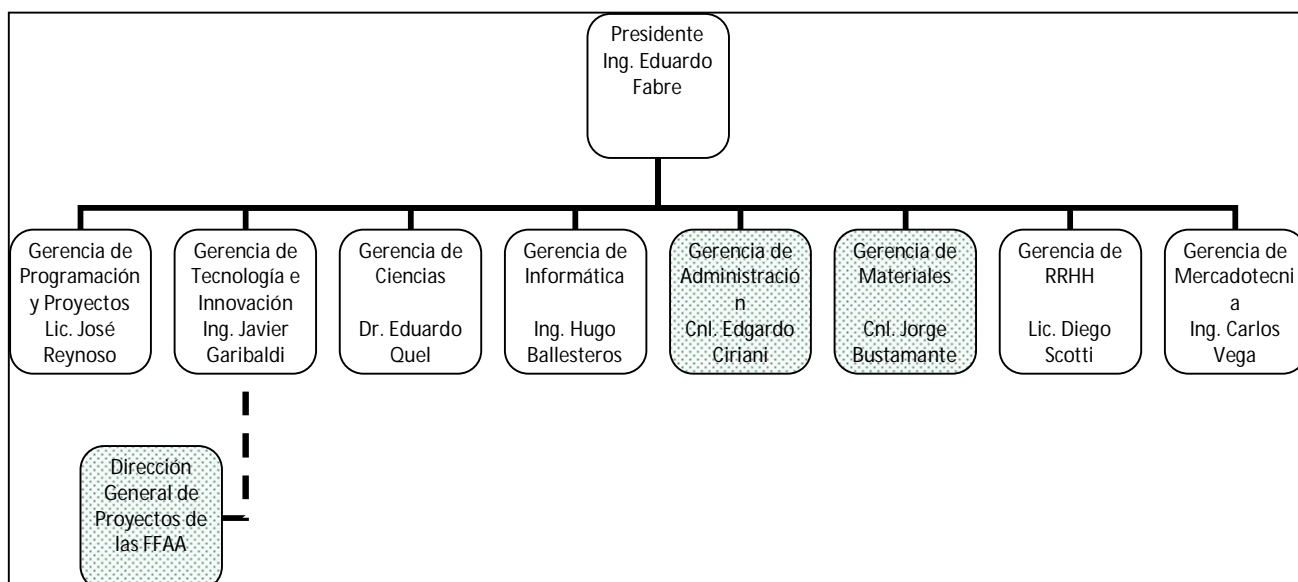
Presidente
Ing. Eduardo Fabre

Gerencia de Programación y Proyectos
Lic. José Reynoso

Gerencia de Tecnología e Innovación
Ing. Javier Garibaldi

Gerencia de Ciencias
Dr. Eduardo Quel

Gerencia de Informática
Ing. Hugo Ballesteros

Gerencia de Administración
Cnl. Edgardo Ciriani

Gerencia de Materiales
Cnl. Jorge Bustamante

Gerencia de RRHH
Lic. Diego Scotti

Gerencia de Mercadotecnia
Ing. Carlos Vega

Dirección General de Proyectos de las FFAA